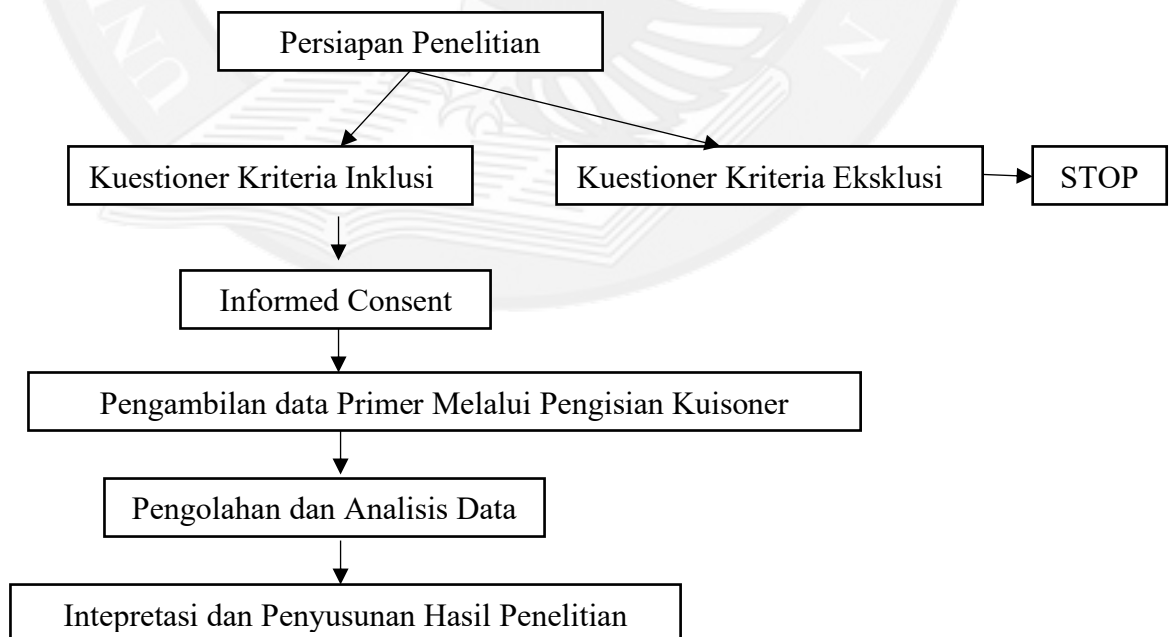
Persiapan Penelitian

Kuestioner Kriteria Inklusi

Kuestioner Kriteria Eksklusi

STOP

Informed Consent

Pengambilan data Primer Melalui Pengisian Kuisoner

Pengolahan dan Analisis Data

Intepretasi dan Penyusunan Hasil Penelitian